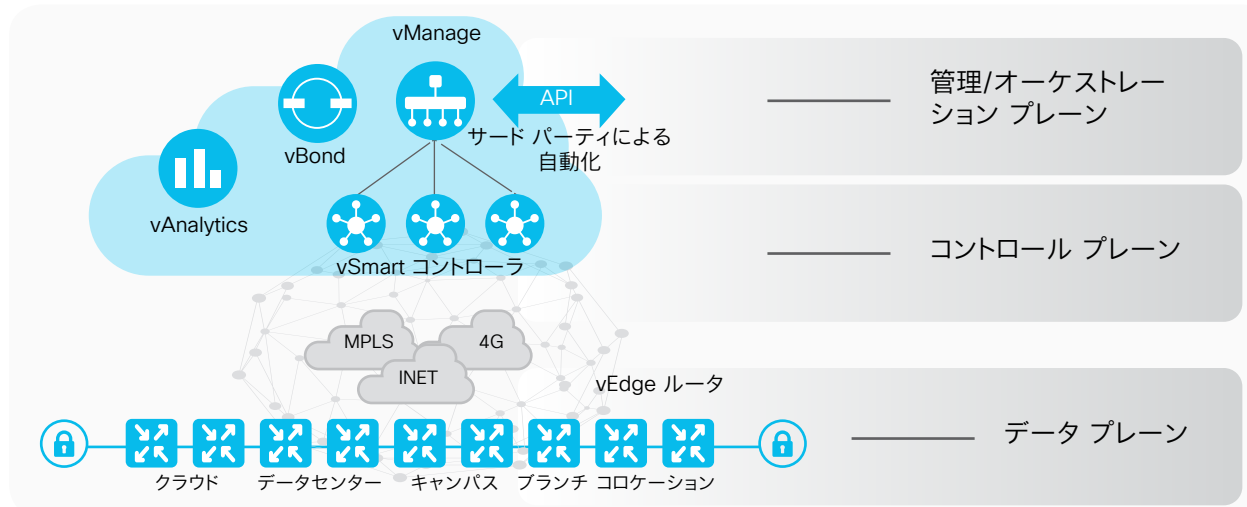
vManage

API

vBond

サード パーティによる自動化

vAnalytics

vSmart コントローラ

管理/オーケストレーション プレーン

コントロール プレーン

MPLS

4G

INET

vEdge ルータ

データ プレーン

クラウド

データセンター

キャンパス

ブランチ

コロケーション